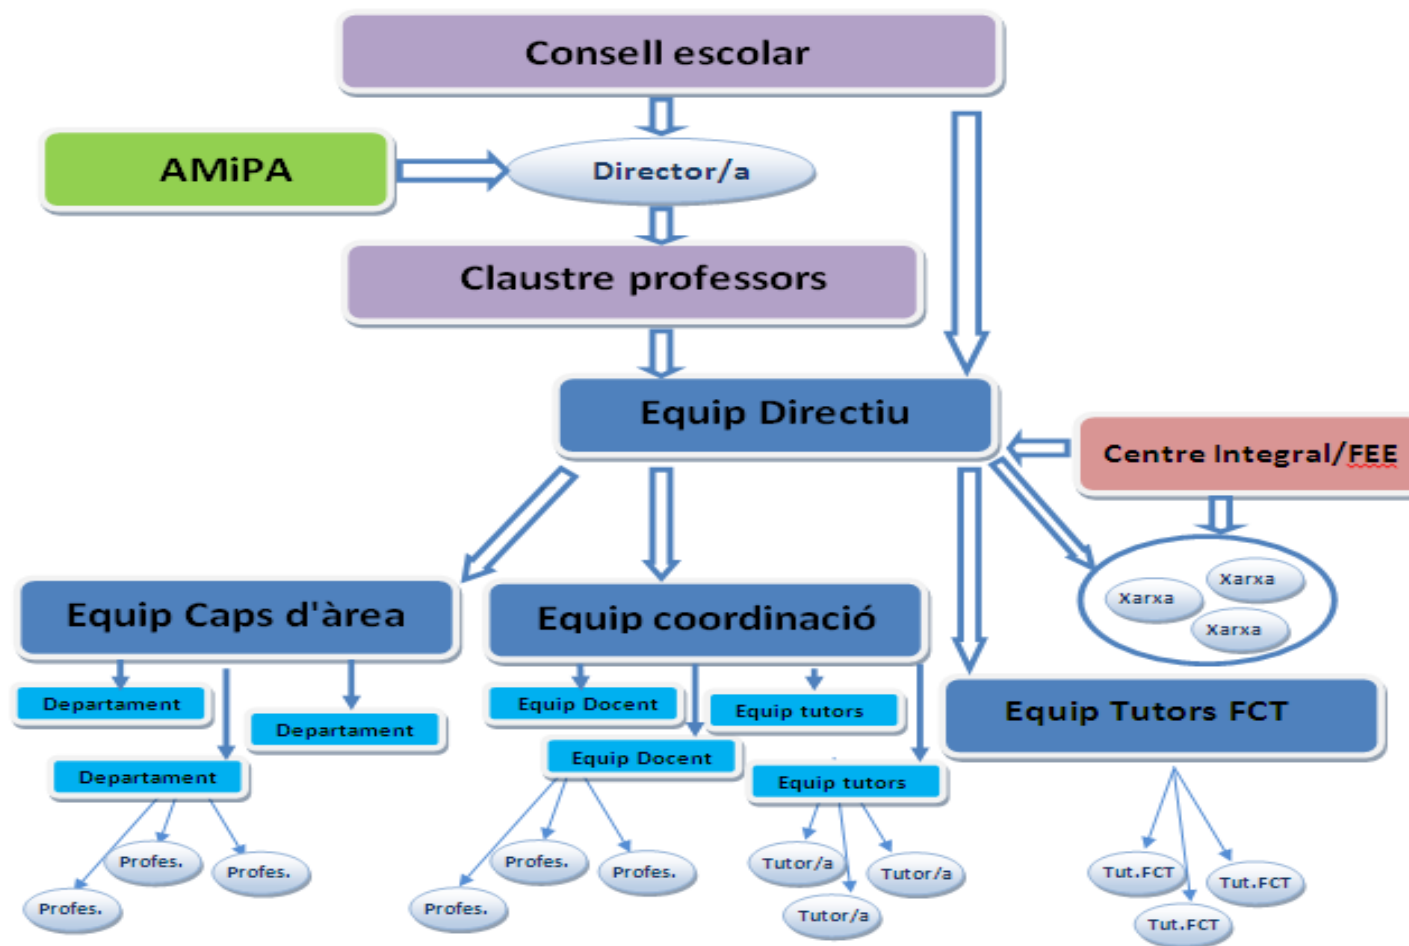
Consell escolar

AMiPA

Director/a

Claustre professors

Equip Directiu

Centre Integral/FEE

Xarxa

Xarxa

Xarxa

Equip Caps d'àrea

Equip coordinació

Equip Tutors FCT

Departament

Departament

Departament

Equip Docent

Equip tutors

Equip Docent

Equip tutors

Profes.

Profes.

Profes.

Profes.

Profes.

Profes.

Tutor/a

Tutor/a

Tutor/a

Tut.FCT

Tut.FCT

Tut.FCT